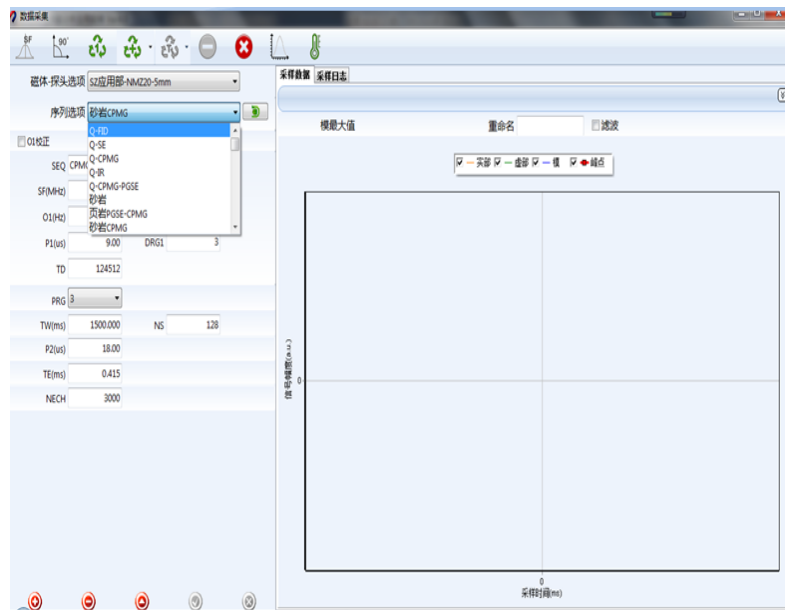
数据采集

SF 90°

磁体-探头选项 SZ应用部-NMI20-5mm

序列选项 砂岩CPMG

Q-FID
Q-SE
Q-CPMG
Q-IR
Q-CPMG-PGSE
砂岩
页岩PGSE-CPMG
砂岩CPMG

O1校正

SEQ CPMG

SF(MHz)

O1(Hz)

P1(us) 9.00 DRG1 3

TD 124512

PRG 3

TW(ms) 1500.000 NS 128

P2(us) 18.00

TE(ms) 0.415

NECH 3000

采样数据 采样日志

横最大值 重命名 滤波

实部 虚部 模 峰点

信号幅度(a.u.)

0

0

采样时间(ms)